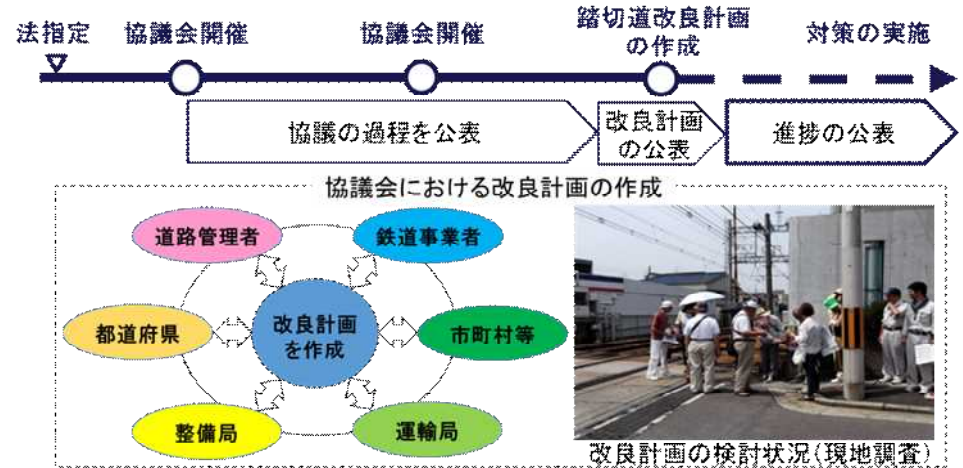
法指定　協議会開催　協議会開催　踏切道改良計画の作成　対策の実施

協議の過程を公表　改良計画の公表　進捗の公表

協議会における改良計画の作成

道路管理者
鉄道事業者
都道府県
改良計画を作成
市町村等
整備局
運輸局

改良計画の検討状況（現地調査）